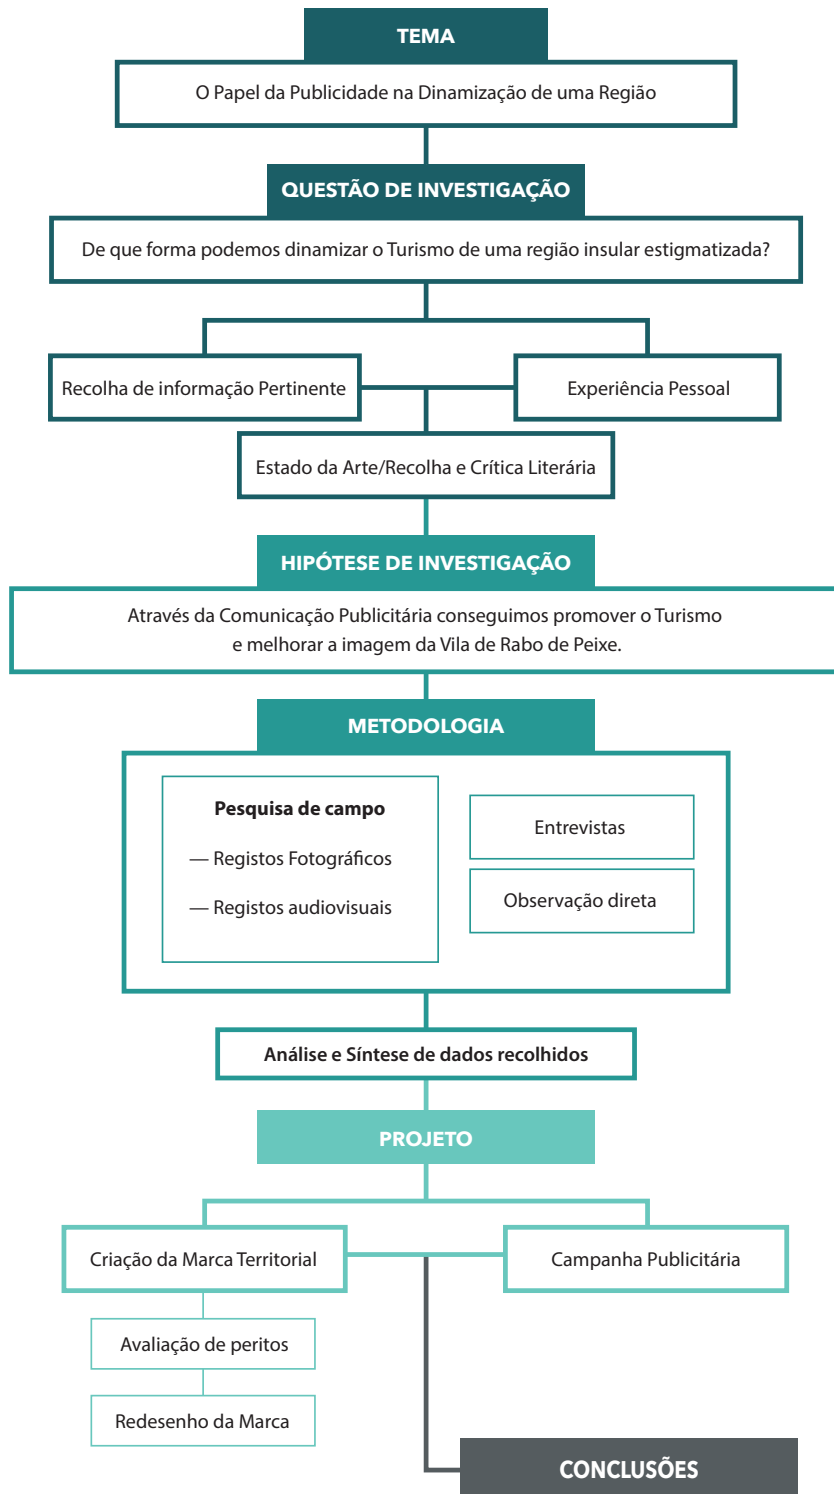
TEMA

O Papel da Publicidade na Dinamização de uma Região

QUESTÃO DE INVESTIGAÇÃO

De que forma podemos dinamizar o Turismo de uma região insular estigmatizada?

Recolha de informação Pertinente

Experiência Pessoal

Estado da Arte/Recolha e Crítica Literária

HIPÓTESE DE INVESTIGAÇÃO

Através da Comunicação Publicitária conseguimos promover o Turismo e melhorar a imagem da Vila de Rabo de Peixe.

METODOLOGIA

Pesquisa de campo

— Registos Fotográficos

— Registos audiovisuais

Entrevistas

Observação direta

Análise e Síntese de dados recolhidos

PROJETO

Criação da Marca Territorial

Campanha Publicitária

Avaliação de peritos

Redesenho da Marca

CONCLUSÕES